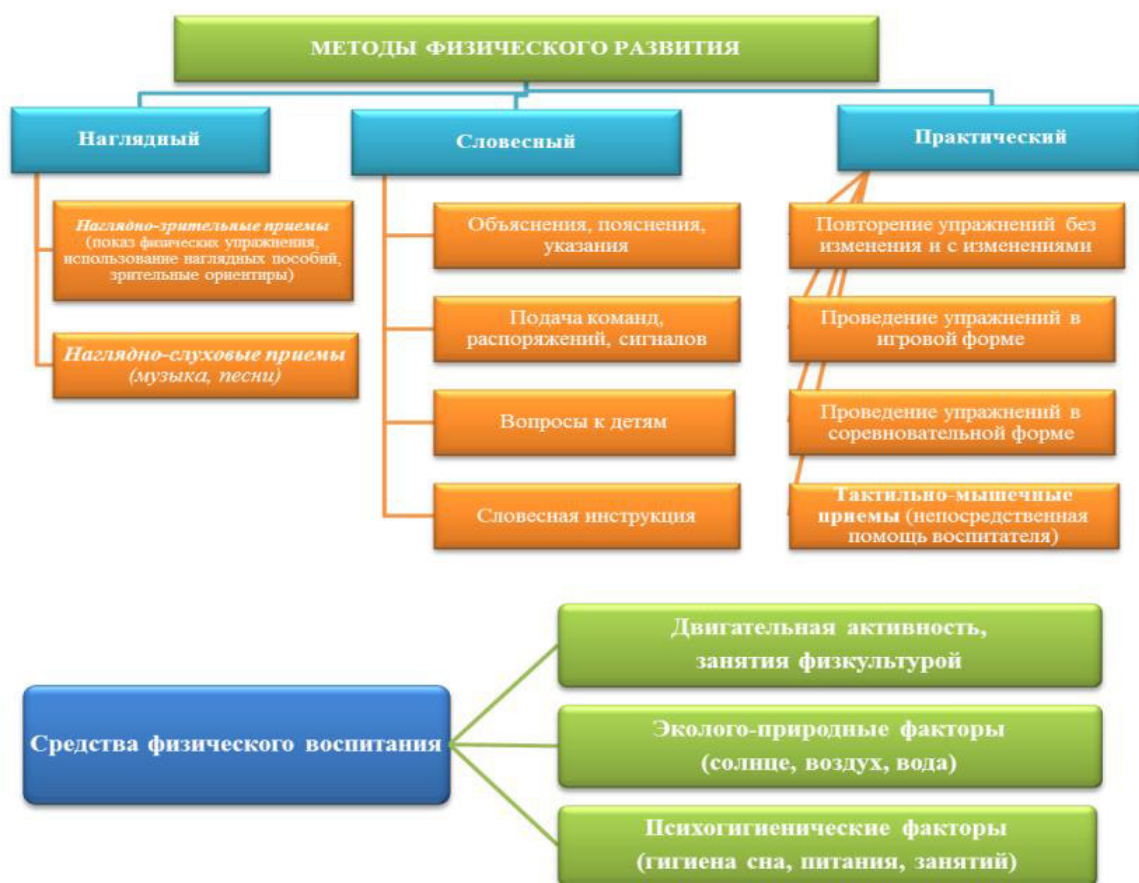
МЕТОДЫ ФИЗИЧЕСКОГО РАЗВИТИЯ

Наглядный

Словесный

Практический

Наглядно-зрительные приемы (показ физических упражнения, использование наглядных пособий, зрительные ориентиры)

Наглядно-слуховые приемы (музыка, песни)

Объяснения, пояснения, указания

Подача команд, распоряжений, сигналов

Вопросы к детям

Словесная инструкция

Повторение упражнений без изменения и с изменениями

Проведение упражнений в игровой форме

Проведение упражнений в соревновательной форме

Тактильно-мышечные приемы (непосредственная помощь воспитателя)

Средства физического воспитания

Двигательная активность, занятия физкультурой

Эколого-природные факторы (солнце, воздух, вода)

Психогигиенические факторы (гигиена сна, питания, занятий)